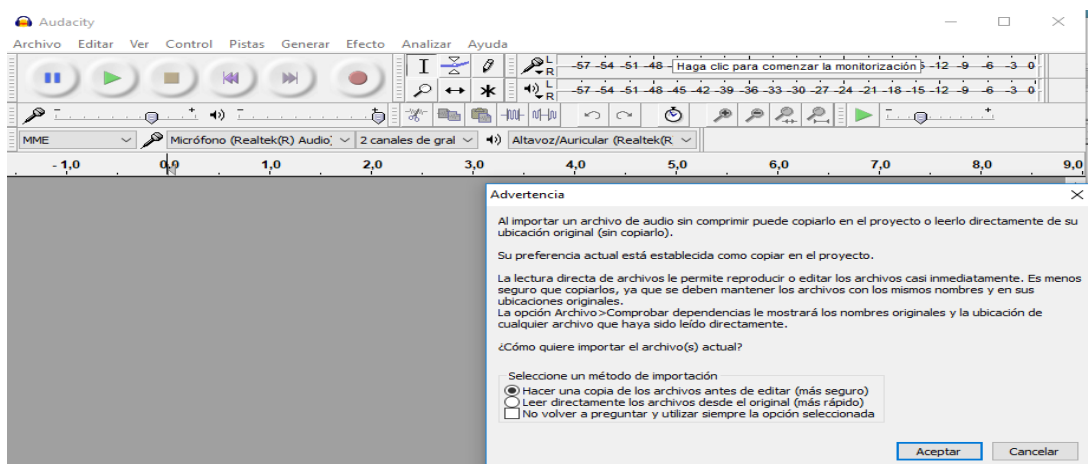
Audacity

Archivo Editar Ver Control Pistas Generar Efecto Analizar Ayuda

L R -57 -54 -51 -48 Haga clic para comenzar la monitorización -12 -9 -6 -3 0

L R -57 -54 -51 -48 -45 -42 -39 -36 -33 -30 -27 -24 -21 -18 -15 -12 -9 -6 -3 0

MME Micrófono (Realtek(R) Audio) 2 canales de gral Altavoz/Auricular (Realtek(R)

-1,0 0,0 1,0 2,0 3,0 4,0 5,0 6,0 7,0 8,0 9,0

Advertencia

Al importar un archivo de audio sin comprimir puede copiarlo en el proyecto o leerlo directamente de su ubicación original (sin copiarlo).

Su preferencia actual está establecida como copiar en el proyecto.

La lectura directa de archivos le permite reproducir o editar los archivos casi inmediatamente. Es menos seguro que copiarlos, ya que se deben mantener los archivos con los mismos nombres y en sus ubicaciones originales.
La opción Archivo>Comprobar dependencias le mostrará los nombres originales y la ubicación de cualquier archivo que haya sido leído directamente.

¿Cómo quiere importar el archivo(s) actual?

Seleccione un método de importación
Hacer una copia de los archivos antes de editar (más seguro)
Leer directamente los archivos desde el original (más rápido)
No volver a preguntar y utilizar siempre la opción seleccionada

Aceptar Cancelar